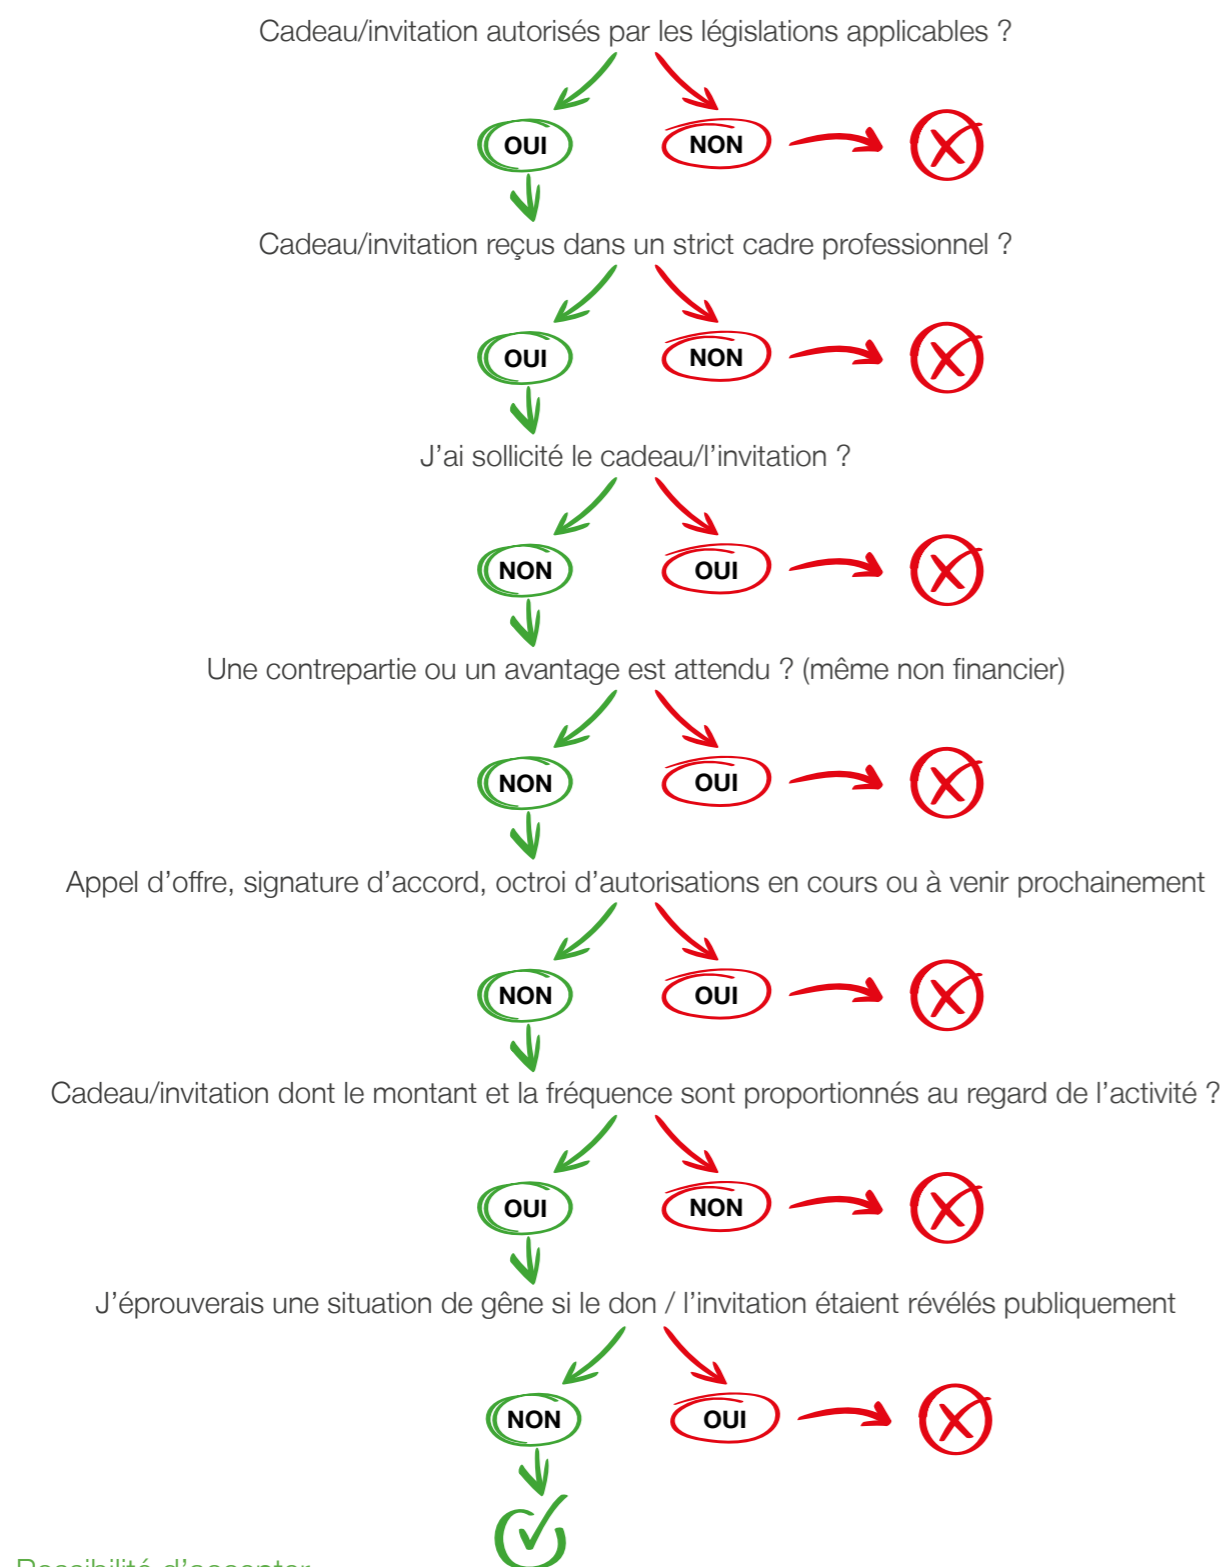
Cadeau/invitation autorisés par les législations applicables ?

OUI NON

Cadeau/invitation reçus dans un strict cadre professionnel ?

OUI NON

J'ai sollicité le cadeau/l'invitation ?

NON OUI

Une contrepartie ou un avantage est attendu ? (même non financier)

NON OUI

Appel d'offre, signature d'accord, octroi d'autorisations en cours ou à venir prochainement

NON OUI

Cadeau/invitation dont le montant et la fréquence sont proportionnés au regard de l'activité ?

OUI NON

J'éprouverais une situation de gêne si le don / l'invitation étaient révélés publiquement

NON OUI

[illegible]